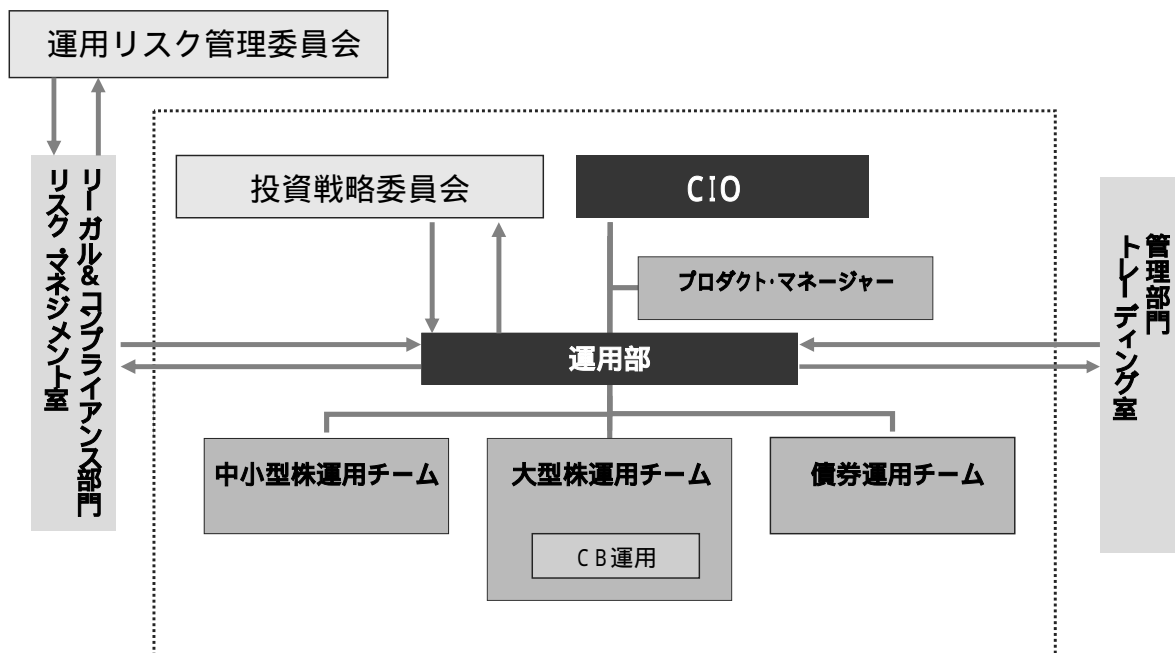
運用リスク管理委員会

リーガル&コンプライアンス部門
リスク マネジメント室

投資戦略委員会

CIO

プロダクト·マネージャー

運用部

管理部門
トレーディング室

中小型株運用チーム

大型株運用チーム

CB運用

債券運用チーム